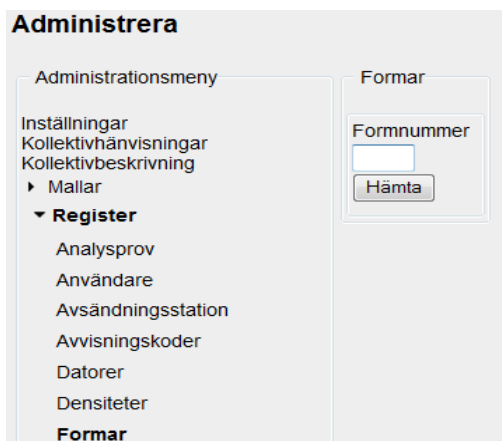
Administrera

Administrationsmeny

Inställningar
Kollektivhänvisningar
Kollektivbeskrivning
▸ Mallar
▾ Register
Analysprov
Användare
Avsändningsstation
Avvisningskoder
Datorer
Densiteter
Formar

Formar

Formnummer
Hämta